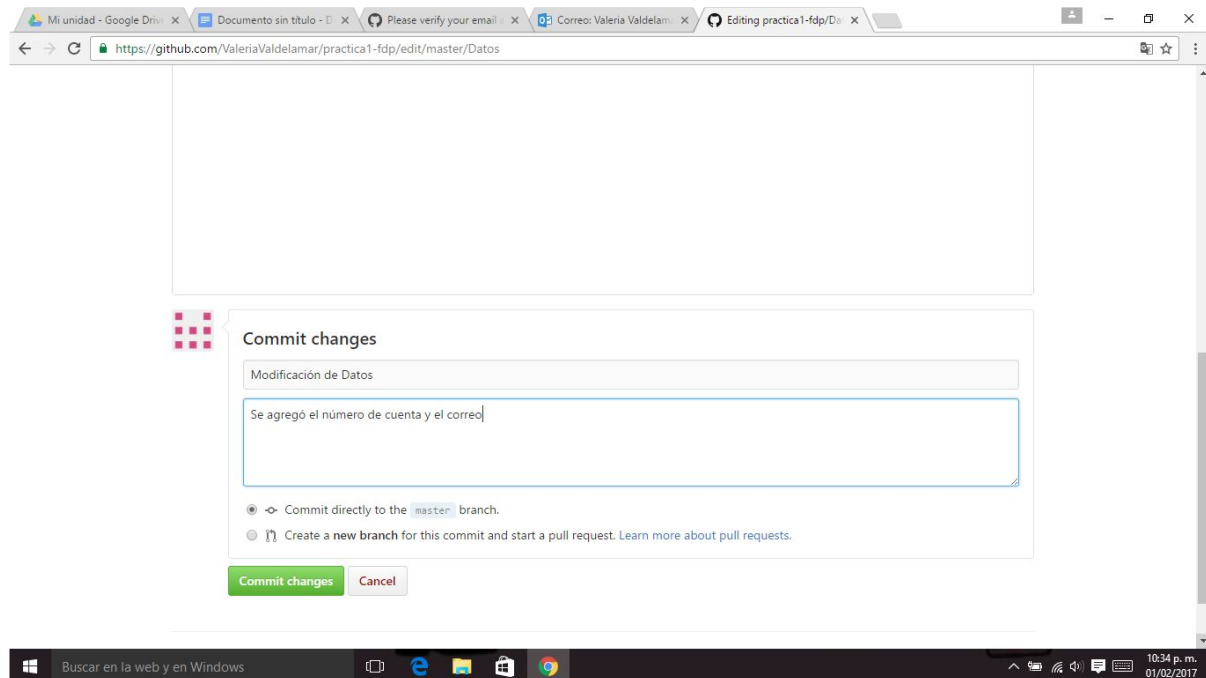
Mi unidad - Google Driv ×
Documento sin título - D ×
Please verify your email ×
Correo: Valeria Valdelam ×
Editing practica1-fdp/Da ×

https://github.com/ValeriaValdelamar/practica1-fdp/edit/master/Datos

Commit changes

Modificación de Datos

Se agregó el número de cuenta y el correo

Commit directly to the master branch.

Create a new branch for this commit and start a pull request. Learn more about pull requests.

Commit changes Cancel

Buscar en la web y en Windows

10:34 p. m.
01/02/2017